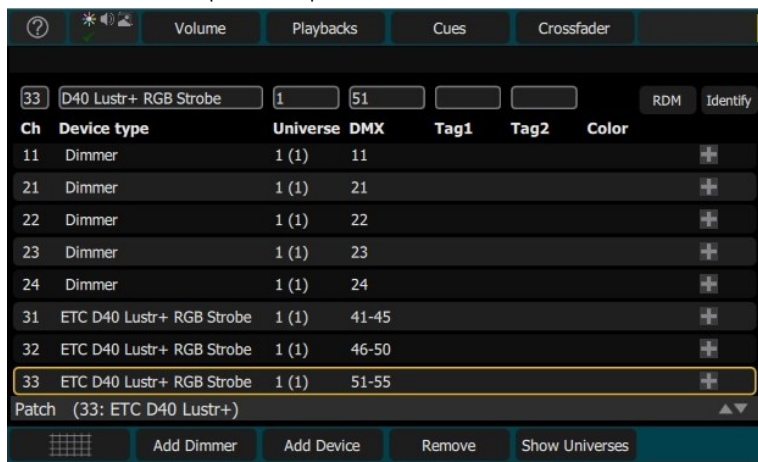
?

Volume Playbacks Cues Crossfader

33 D40 Lustr+ RGB Strobe 1 51 RDM Identify

| Ch | Device type | Universe | DMX | Tag1 | Tag2 | Color |
|---|---|---|---|---|---|---|
| 11 | Dimmer | 1 (1) | 11 | | | |
| 21 | Dimmer | 1 (1) | 21 | | | |
| 22 | Dimmer | 1 (1) | 22 | | | |
| 23 | Dimmer | 1 (1) | 23 | | | |
| 24 | Dimmer | 1 (1) | 24 | | | |
| 31 | ETC D40 Lustr+ RGB Strobe | 1 (1) | 41-45 | | | |
| 32 | ETC D40 Lustr+ RGB Strobe | 1 (1) | 46-50 | | | |
| 33 | ETC D40 Lustr+ RGB Strobe | 1 (1) | 51-55 | | | |

Patch (33: ETC D40 Lustr+)

Add Dimmer Add Device Remove Show Universes